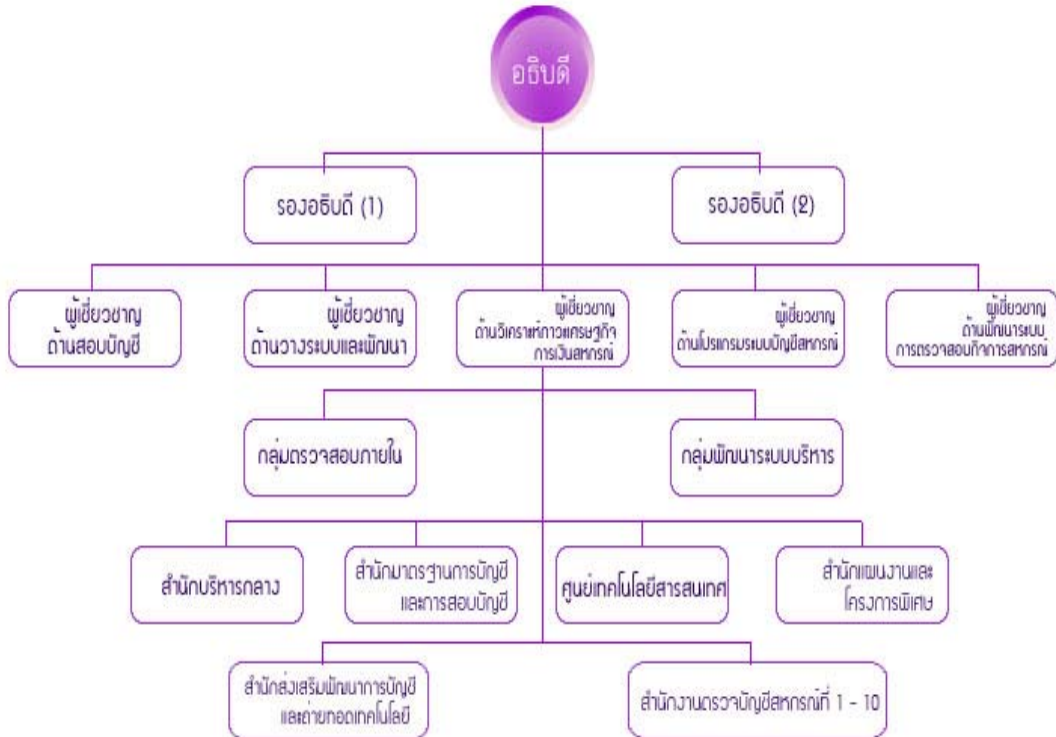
อธิบดี

รองอธิบดี (1)

รองอธิบดี (๒)

ผู้เชี่ยวชาญ ด้านสอบบัญชี

ผู้เชี่ยวชาญ ด้านวางระบบและพัฒนา

ผู้เชี่ยวชาญ ด้านวิเคราะห์ภาวะเศรษฐกิจ การเงินสหกรณ์

ผู้เชี่ยวชาญ ด้านโปรแกรมระบบบัญชีสหกรณ์

ผู้เชี่ยวชาญ ด้านพัฒนาระบบ การตรวจสอบกิจการสหกรณ์

กลุ่มตรวจสอบภายใน

กลุ่มพัฒนาระบบบริหาร

สำนักบริหารกลาง

สำนักมาตรฐานการบัญชี และการสอบบัญชี

ศูนย์เทคโนโลยีสารสนเทศ

สำนักแผนงานและ โครงการพิเศษ

สำนักส่งเสริมพัฒนาการบัญชี และถ่ายทอดเทคโนโลยี

สำนักงานตรวจบัญชีสหกรณ์ที่ 1 - 10